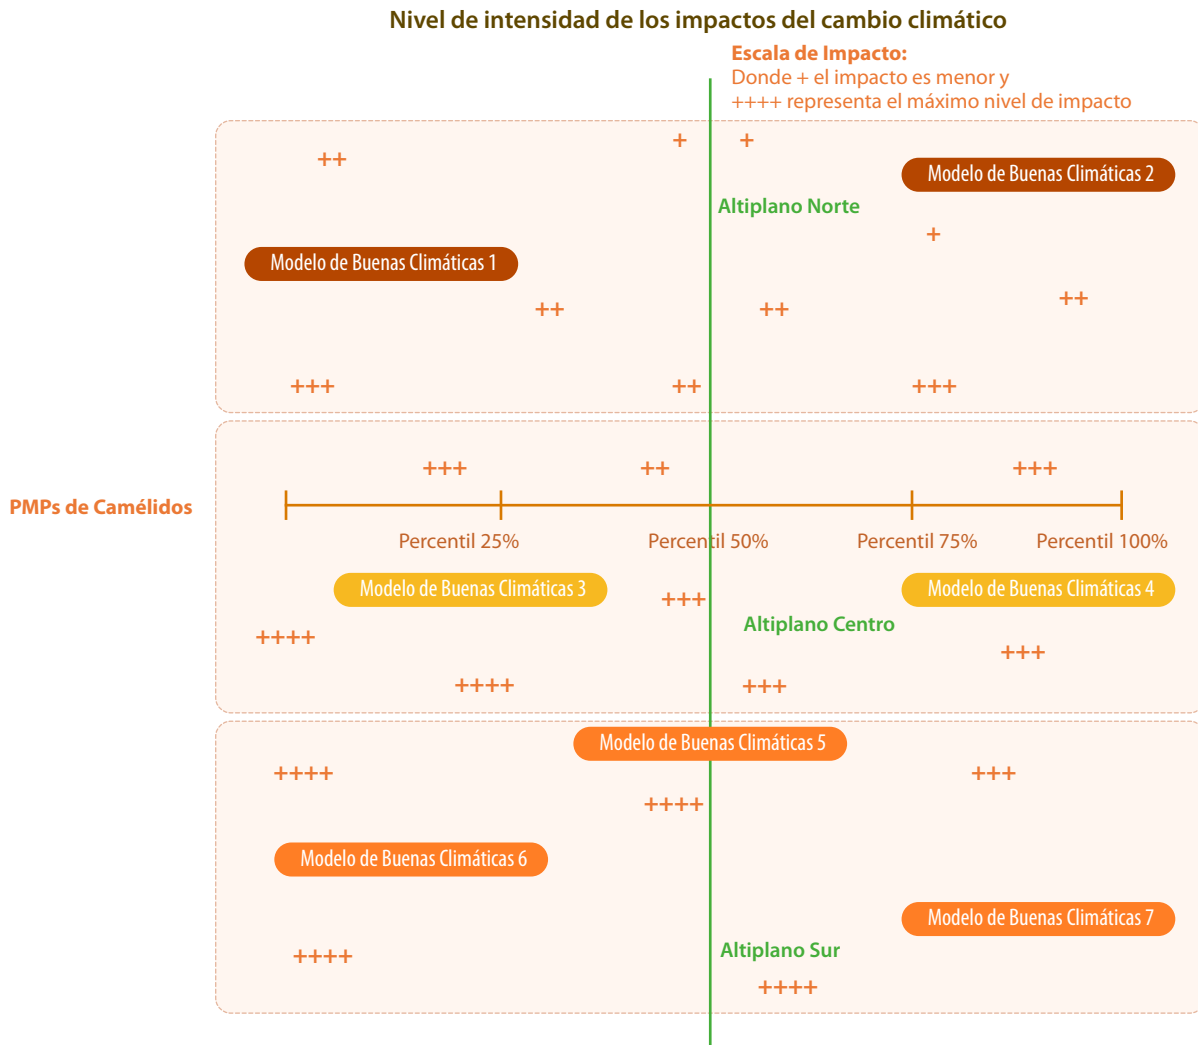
Nivel de intensidad de los impactos del cambio climático

Escala de Impacto:
Donde + el impacto es menor y
++++ representa el máximo nivel de impacto

+ +
++
Modelo de Buenas Climáticas 2
Altiplano Norte
+
Modelo de Buenas Climáticas 1
++ ++ ++
+++ ++ +++

+++ ++ +++
PMPs de Camélidos
Percentil 25% Percentil 50% Percentil 75% Percentil 100%
Modelo de Buenas Climáticas 3
+++
Modelo de Buenas Climáticas 4
Altiplano Centro
++++
+++
++++ +++

Modelo de Buenas Climáticas 5
++++ +++
++++
Modelo de Buenas Climáticas 6
Modelo de Buenas Climáticas 7
Altiplano Sur
++++
++++